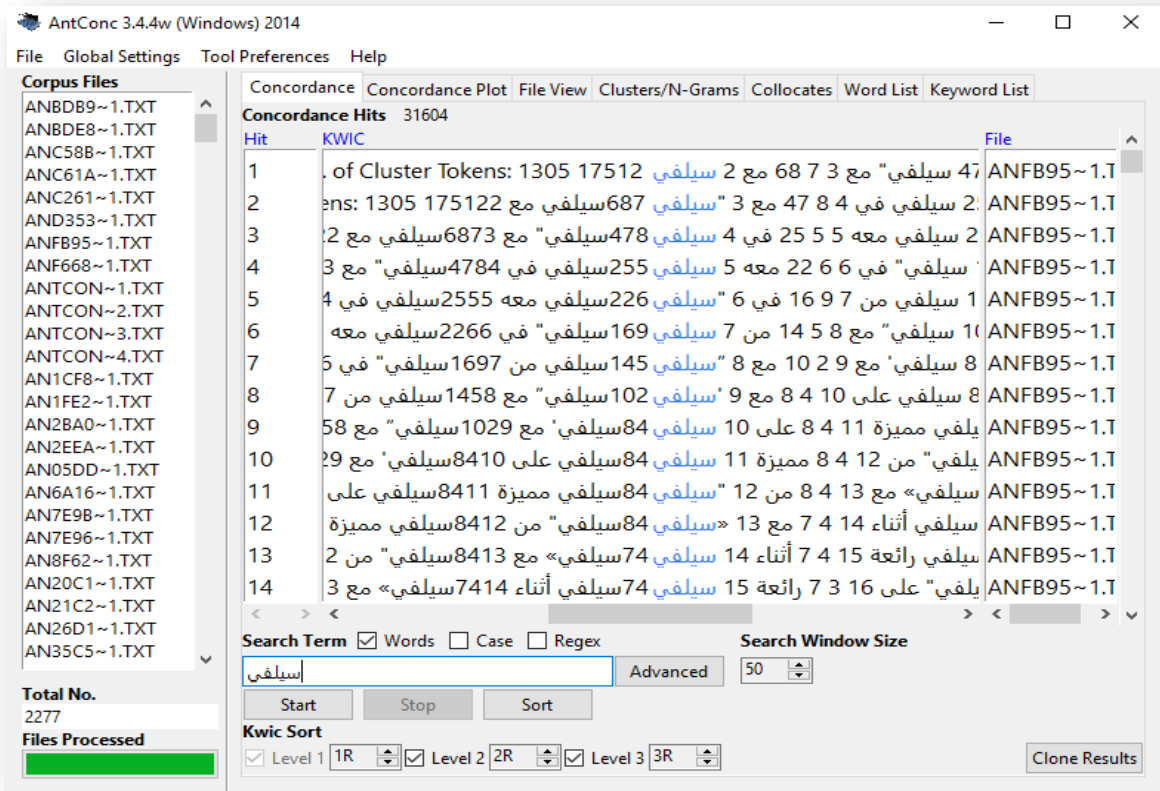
AntConc 3.4.4w (Windows) 2014

File Global Settings Tool Preferences Help

Corpus Files
ANBDB9~1.TXT
ANBDE8~1.TXT
ANC58B~1.TXT
ANC61A~1.TXT
ANC261~1.TXT
AND353~1.TXT
ANFB95~1.TXT
ANF668~1.TXT
ANTCON~1.TXT
ANTCON~2.TXT
ANTCON~3.TXT
ANTCON~4.TXT
AN1CF8~1.TXT
AN1FE2~1.TXT
AN2BA0~1.TXT
AN2EEA~1.TXT
AN05DD~1.TXT
AN6A16~1.TXT
AN7E9B~1.TXT
AN7E96~1.TXT
AN8F62~1.TXT
AN20C1~1.TXT
AN21C2~1.TXT
AN26D1~1.TXT
AN35C5~1.TXT

Total No.
2277
Files Processed

Concordance | Concordance Plot | File View | Clusters/N-Grams | Collocates | Word List | Keyword List

Concordance Hits 31604

| Hit | KWIC | File |
|---|---|---|
| 1 | . of Cluster Tokens: 1305 17512 سيلفي 2 مع 68 7 3 مع "سيلفي 47 | ANFB95~1.T |
| 2 | ens: 1305 175122 سيلفي 687سيلفي مع "سيلفي 3 مع 47 8 4 في سيلفي 2 | ANFB95~1.T |
| 3 | سيلفي 4 في 25 5 5 معه سيلفي 2 478سيلفي" مع 6873سيلفي مع 2 | ANFB95~1.T |
| 4 | سيلفي 5 معه 22 6 6 في "سيلفي 255سيلفي في 4784سيلفي" مع 3 | ANFB95~1.T |
| 5 | "سيلفي 6 في 16 9 7 من سيلفي 1 226سيلفي معه 2555سيلفي في 4 | ANFB95~1.T |
| 6 | سيلفي 7 من 14 5 8 مع "سيلفي 1 169سيلفي" في 2266سيلفي معه | ANFB95~1.T |
| 7 | "سيلفي 8 مع 10 2 9 مع "سيلفي 8 145سيلفي من 1697سيلفي" في 5 | ANFB95~1.T |
| 8 | 'سيلفي 9 مع 8 4 10 على سيلفي 8 102سيلفي' مع 1458سيلفي من 7 | ANFB95~1.T |
| 9 | سيلفي 10 على 8 4 11 مميزة سيلفي 84سيلفي' مع 1029سيلفي' مع 58 | ANFB95~1.T |
| 10 | سيلفي 11 مميزة 8 4 12 من "يلفي 84سيلفي على 8410سيلفي' مع 29 | ANFB95~1.T |
| 11 | "سيلفي 12 من 8 4 13 مع «سيلفي 84سيلفي مميزة 8411سيلفي على | ANFB95~1.T |
| 12 | «سيلفي 13 مع 7 4 14 أثناء سيلفي 84سيلفي" من 8412سيلفي مميزة | ANFB95~1.T |
| 13 | سيلفي 14 أثناء 7 4 15 رائعة سيلفي 74سيلفي» مع 8413سيلفي" من 2 | ANFB95~1.T |
| 14 | سيلفي 15 رائعة 7 3 16 على "يلفي 74سيلفي أثناء 7414سيلفي» مع 3 | ANFB95~1.T |

Search Term ☑ Words ☐ Case ☐ Regex
سيلفي
Advanced
Search Window Size
50
Start Stop Sort
Kwic Sort
☑ Level 1 1R ☑ Level 2 2R ☑ Level 3 3R
Clone Results